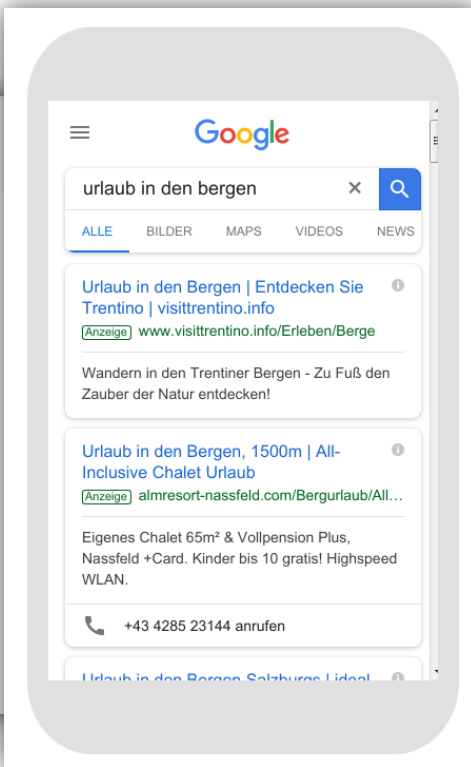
Google

urlaub in den bergen

ALLE BILDER MAPS VIDEOS NEWS

Urlaub in den Bergen | Entdecken Sie Trentino | visittrentino.info
Anzeige www.visittrentino.info/Erleben/Berge

Wandern in den Trentiner Bergen - Zu Fuß den Zauber der Natur entdecken!

Urlaub in den Bergen, 1500m | All-Inclusive Chalet Urlaub
Anzeige almresort-nassfeld.com/Bergurlaub/All...

Eigenes Chalet 65m² & Vollpension Plus, Nassfeld +Card. Kinder bis 10 gratis! Highspeed WLAN.

+43 4285 23144 anrufen

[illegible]